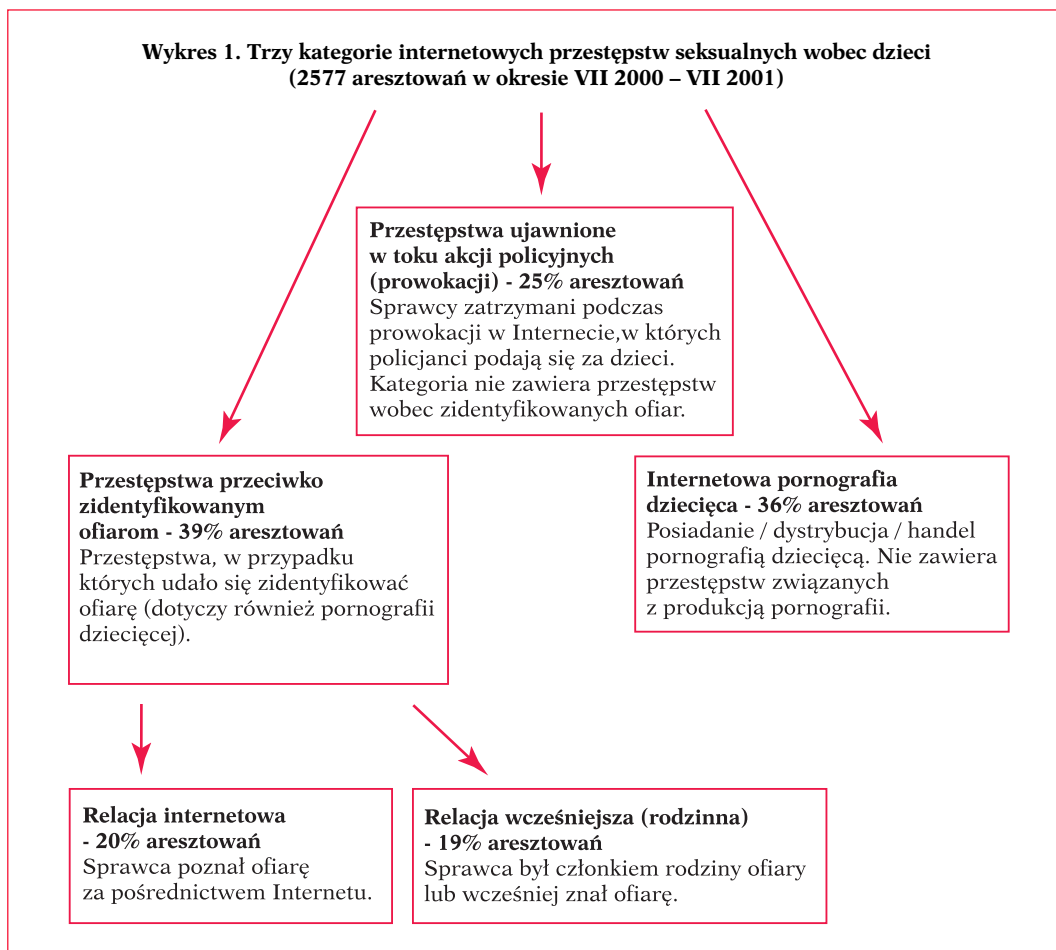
**Wykres 1. Trzy kategorie internetowych przestępstw seksualnych wobec dzieci (2577 aresztowań w okresie VII 2000 – VII 2001)**

**Przestępstwa ujawnione w toku akcji policyjnych (prowokacji) - 25% aresztowań**
Sprawcy zatrzymani podczas prowokacji w Internecie,w których policjanci podają się za dzieci. Kategoria nie zawiera przestępstw wobec zidentyfikowanych ofiar.

**Przestępstwa przeciwko zidentyfikowanym ofiarom - 39% aresztowań**
Przestępstwa, w przypadku których udało się zidentyfikować ofiarę (dotyczy również pornografii dziecięcej).

**Internetowa pornografia dziecięca - 36% aresztowań**
Posiadanie / dystrybucja / handel pornografią dziecięcą. Nie zawiera przestępstw związanych z produkcją pornografii.

**Relacja internetowa - 20% aresztowań**
Sprawca poznał ofiarę za pośrednictwem Internetu.

**Relacja wcześniejsza (rodzinna) - 19% aresztowań**
Sprawca był członkiem rodziny ofiary lub wcześniej znał ofiarę.